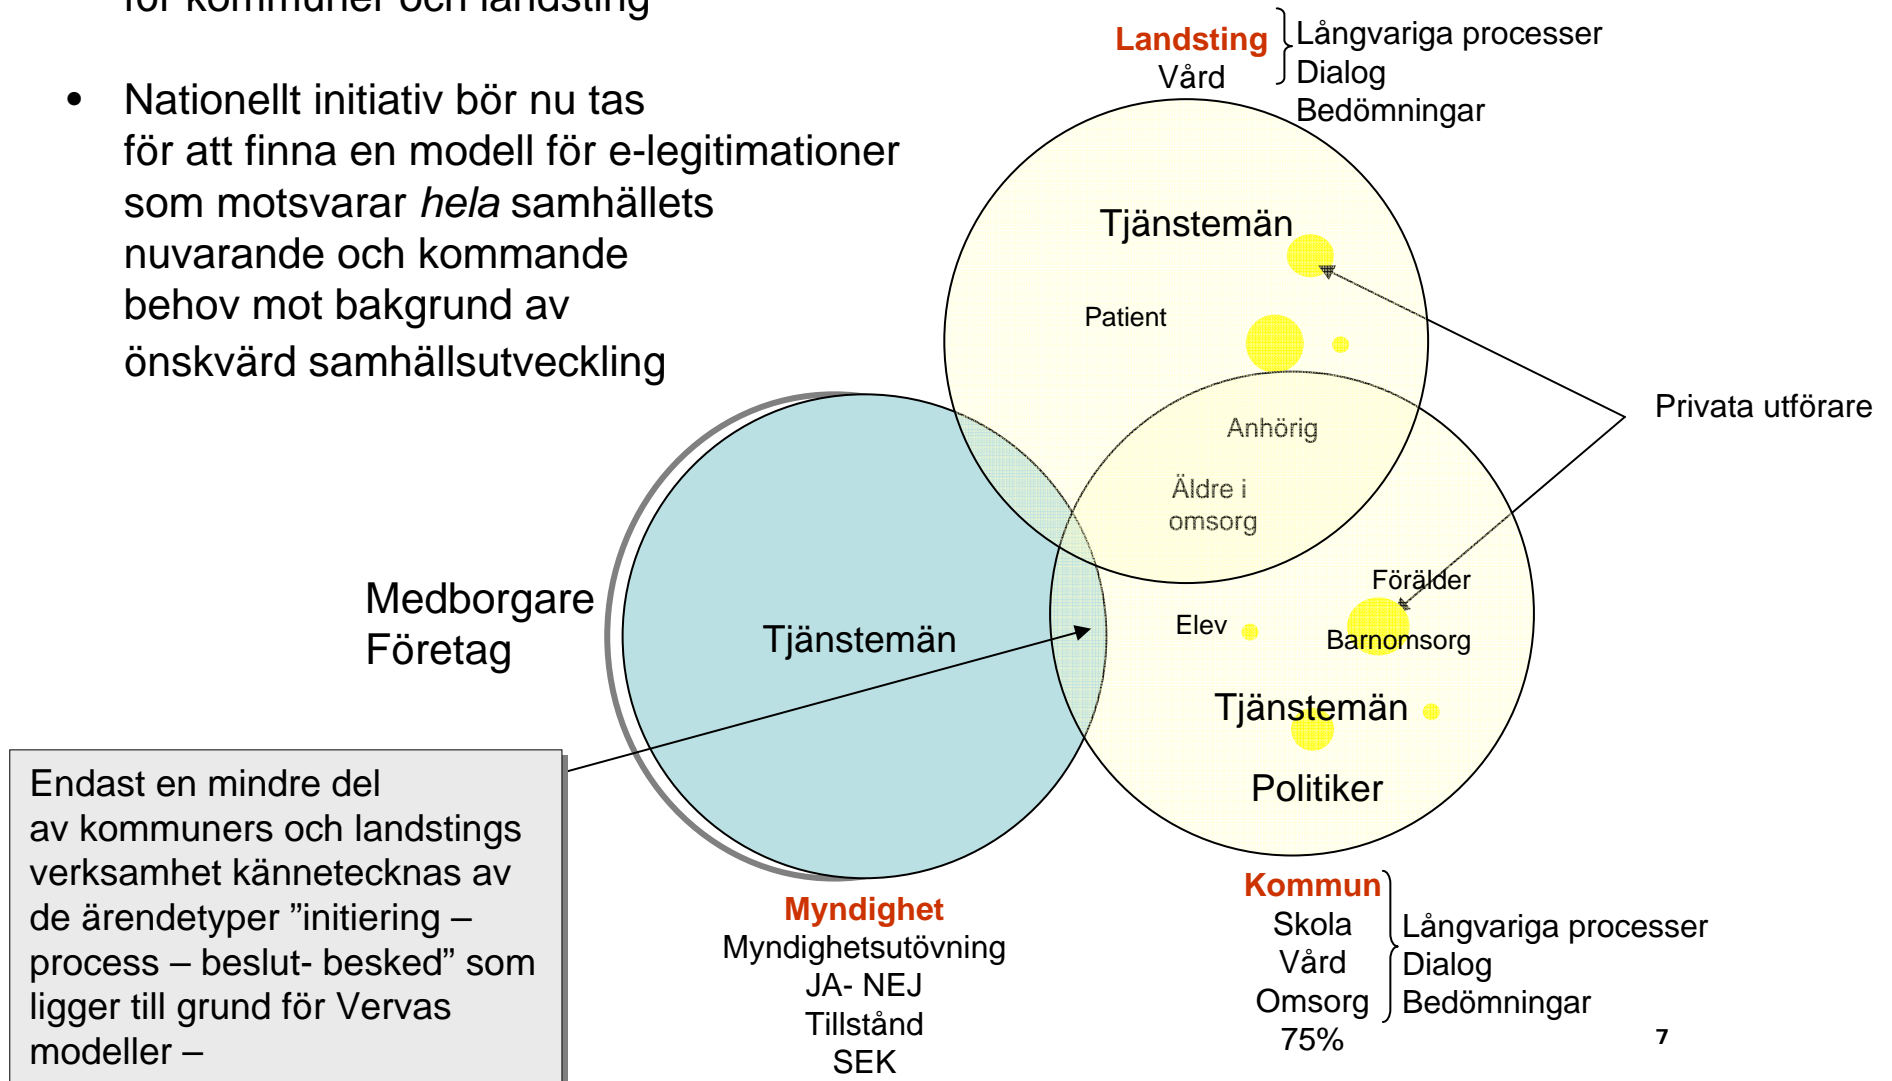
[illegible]

- Nationellt initiativ bör nu tas för att finna en modell för e-legitimationer som motsvarar *hela* samhällets nuvarande och kommande behov mot bakgrund av önskvärd samhällsutveckling

Landsting
Vård

Långvariga processer
Dialog
Bedömningar

Tjänstemän

Patient

Privata utförare

Anhörig

Äldre i omsorg

Medborgare
Företag

Tjänstemän

Förälder

Elev

Barnomsorg

Tjänstemän

Politiker

Endast en mindre del av kommuners och landstings verksamhet kännetecknas av de ärendetyper ”initiering – process – beslut- besked” som ligger till grund för Vervas modeller –

Myndighet
Myndighetsutövning
JA- NEJ
Tillstånd
SEK

Kommun
Skola
Vård
Omsorg
75%

Långvariga processer
Dialog
Bedömningar

7